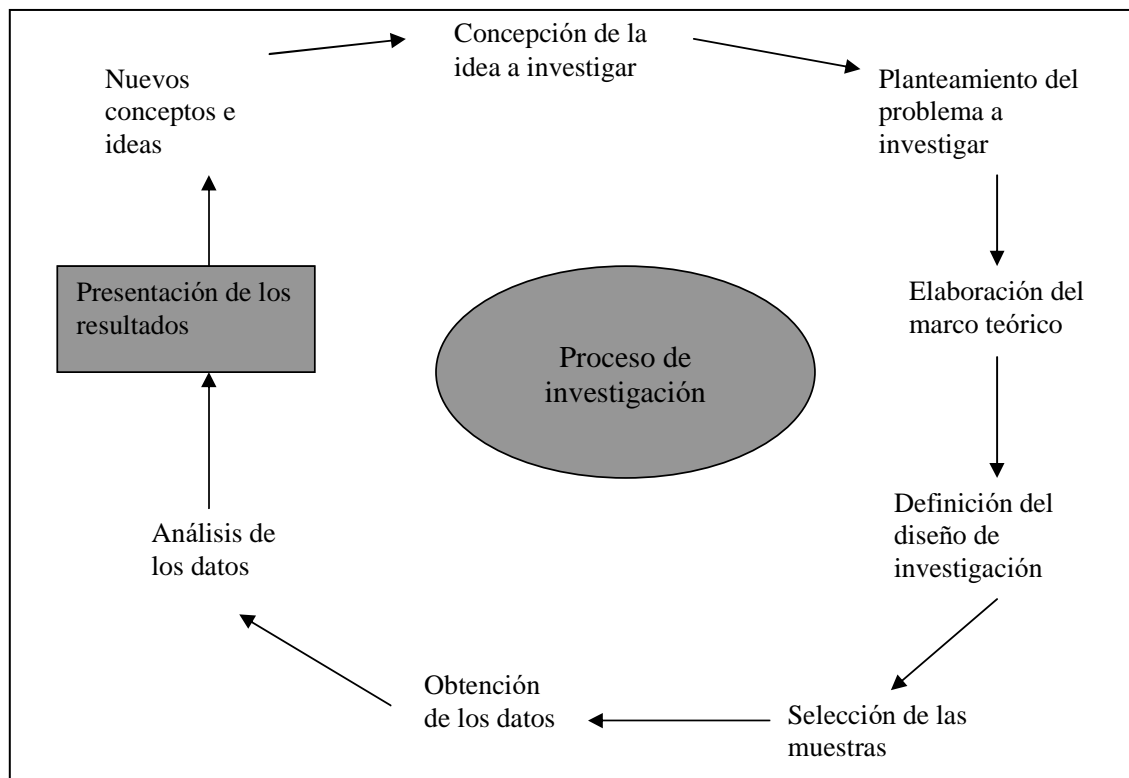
Concepción de la idea a investigar

Planteamiento del problema a investigar

Elaboración del marco teórico

Definición del diseño de investigación

Selección de las muestras

Obtención de los datos

Análisis de los datos

Presentación de los resultados

Nuevos conceptos e ideas

Proceso de investigación